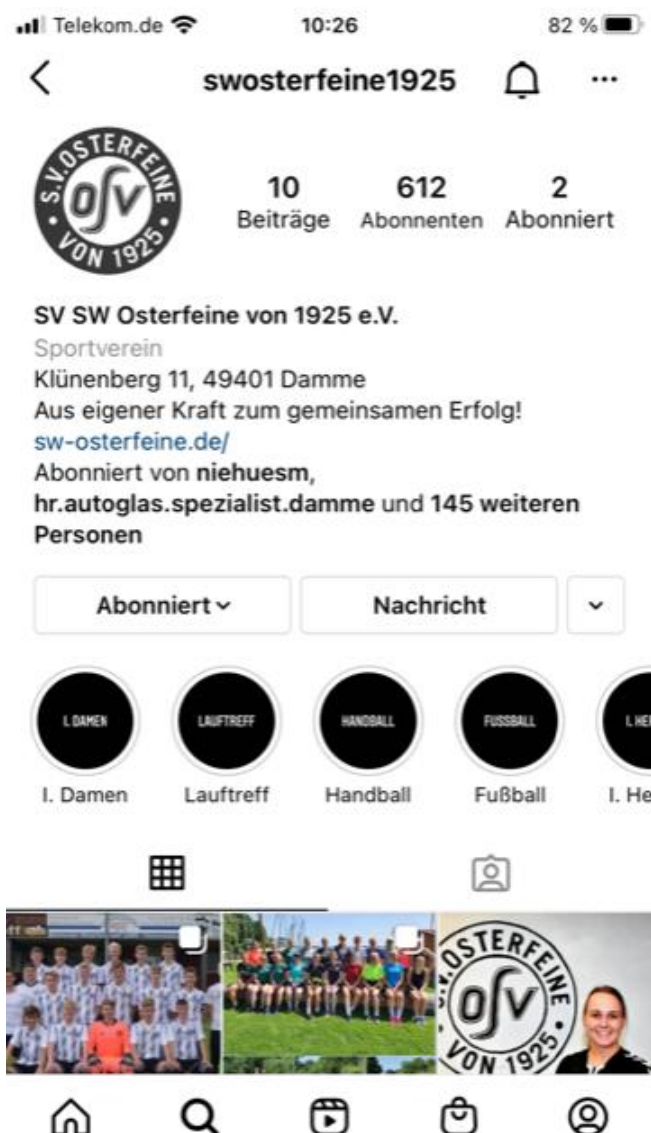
Telekom.de 10:26 82 %

swosterfeine1925

S.V. OSTERFEINE OSV VON 1925

10 Beiträge
612 Abonnenten
2 Abonniert

SV SW Osterfeine von 1925 e.V.
Sportverein
Klünenberg 11, 49401 Damme
Aus eigener Kraft zum gemeinsamen Erfolg!
sw-osterfeine.de/
Abonniert von niehuesm, hr.autoglas.spezialist.damme und 145 weiteren Personen

Abonniert
Nachricht

I. DAMEN
I. Damen
LAUFTREFF
Lauftreff
HANDBALL
Handball
FUSSBALL
Fußball
I. HE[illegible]
I. He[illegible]

S.V. OSTERFEINE OSV VON 1925